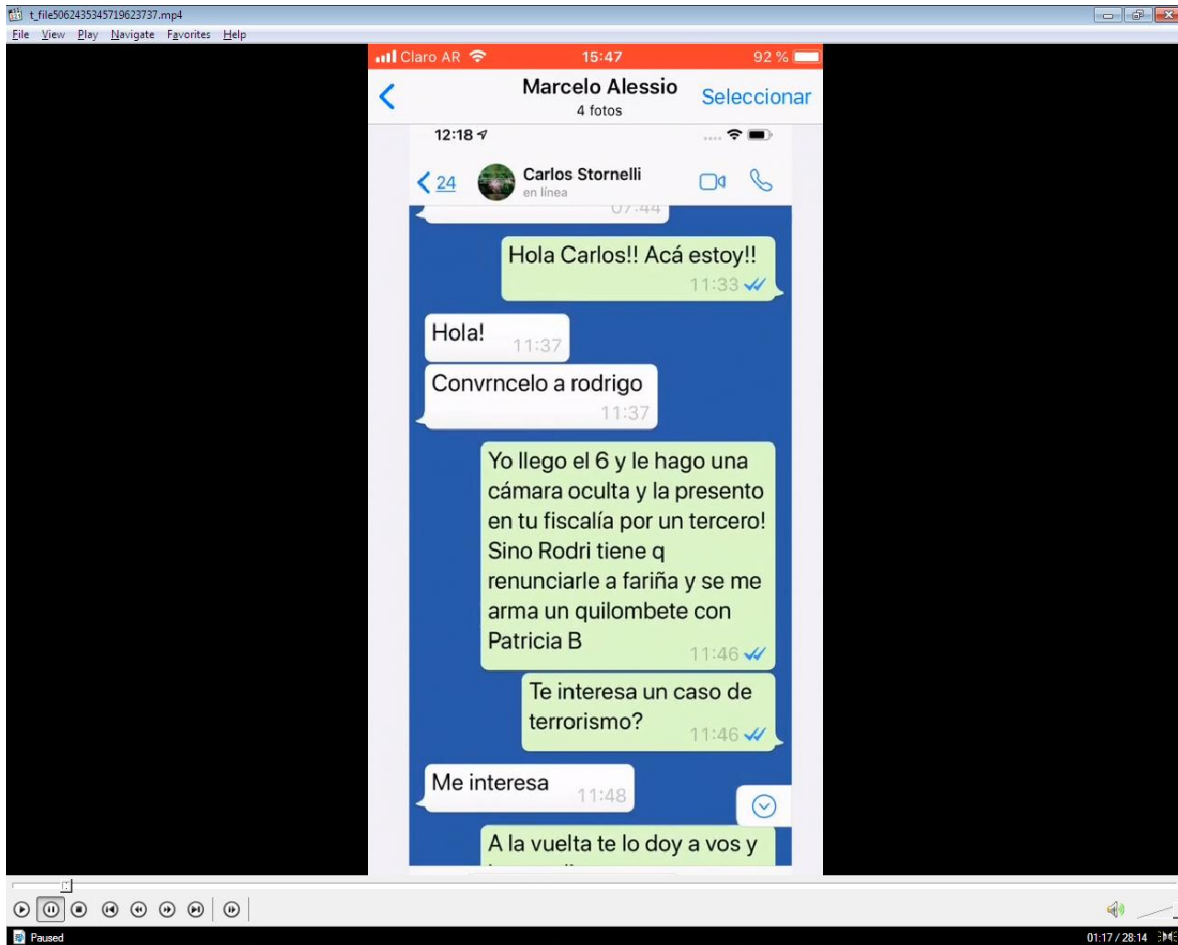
t_file5062435345719623737.mp4

File View Play Navigate Favorites Help

Claro AR 15:47 92 %

Marcelo Alessio
4 fotos
Seleccionar

12:18

24
Carlos Stornelli
en línea

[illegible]

Hola Carlos!! Acá estoy!!
11:33

Hola!
11:37

Convrncelo a rodrigo
11:37

Yo llego el 6 y le hago una cámara oculta y la presento en tu fiscalía por un tercero! Sino Rodri tiene q renunciarle a fariña y se me arma un quilombete con Patricia B
11:46

Te interesa un caso de terrorismo?
11:46

Me interesa
11:48

A la vuelta te lo doy a vos y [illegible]

Paused
01:17 / 28:14